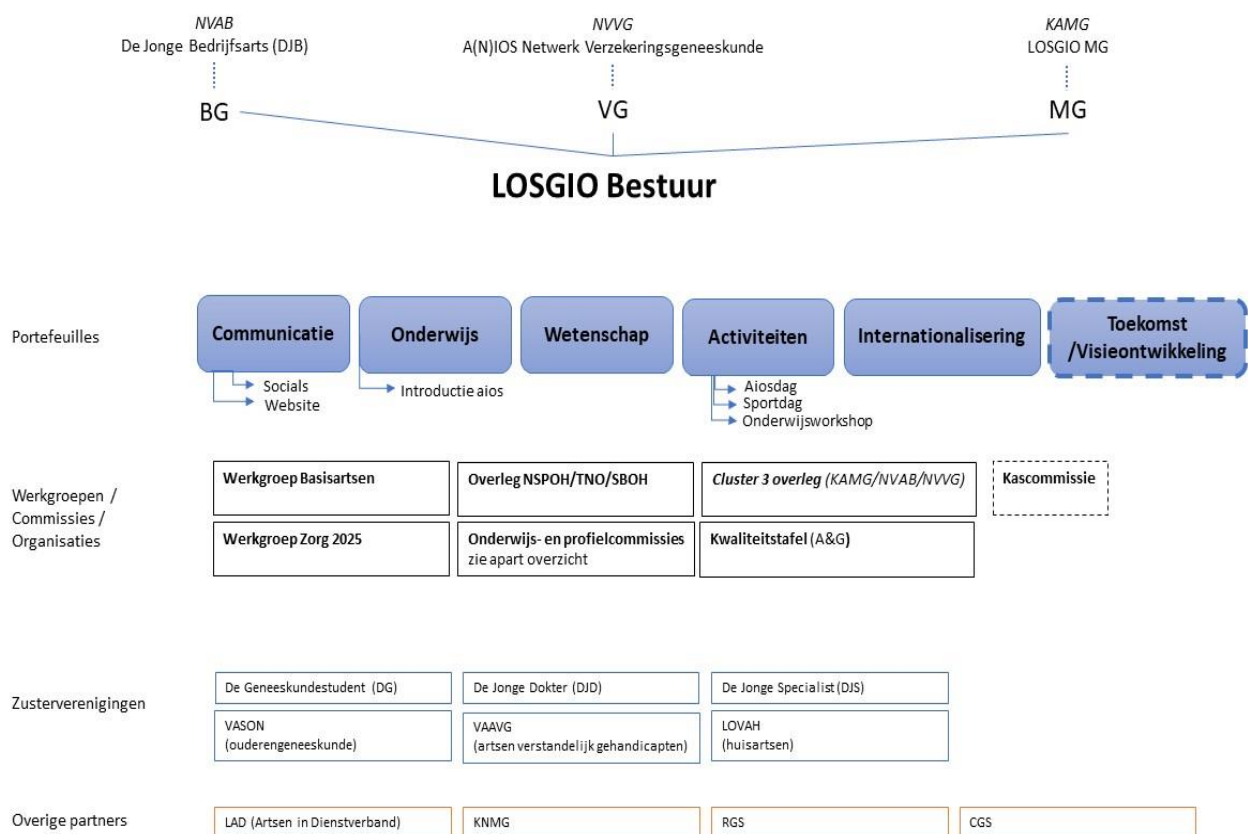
NVAB
De Jonge Bedrijfsarts (DJB)

NVVG
A(N)IOS Netwerk Verzekeringsgeneeskunde

KAMG
LOSGIO MG

BG

VG

MG

LOSGIO Bestuur

Portefeuilles

Communicatie

Socials
Website

Onderwijs

Introductie aios

Wetenschap

Activiteiten

Aiosdag
Sportdag
Onderwijsworkshop

Internationalisering

Toekomst /Visieontwikkeling

Werkgroepen / Commissies / Organisaties

Werkgroep Basisartsen

Overleg NSPOH/TNO/SBOH

Cluster 3 overleg (KAMG/NVAB/NVVG)

Kascommissie

Werkgroep Zorg 2025

Onderwijs- en profielcommissies
zie apart overzicht

Kwaliteitstafel (A&G)

Zusterverenigingen

De Geneeskundestudent (DG)

De Jonge Dokter (DJD)

De Jonge Specialist (DJS)

VASON
(ouderengeneeskunde)

VAAVG
(artsen verstandelijk gehandicapten)

LOVAH
(huisartsen)

Overige partners

LAD (Artsen in Dienstverband)

KNMG

RGS

CGS